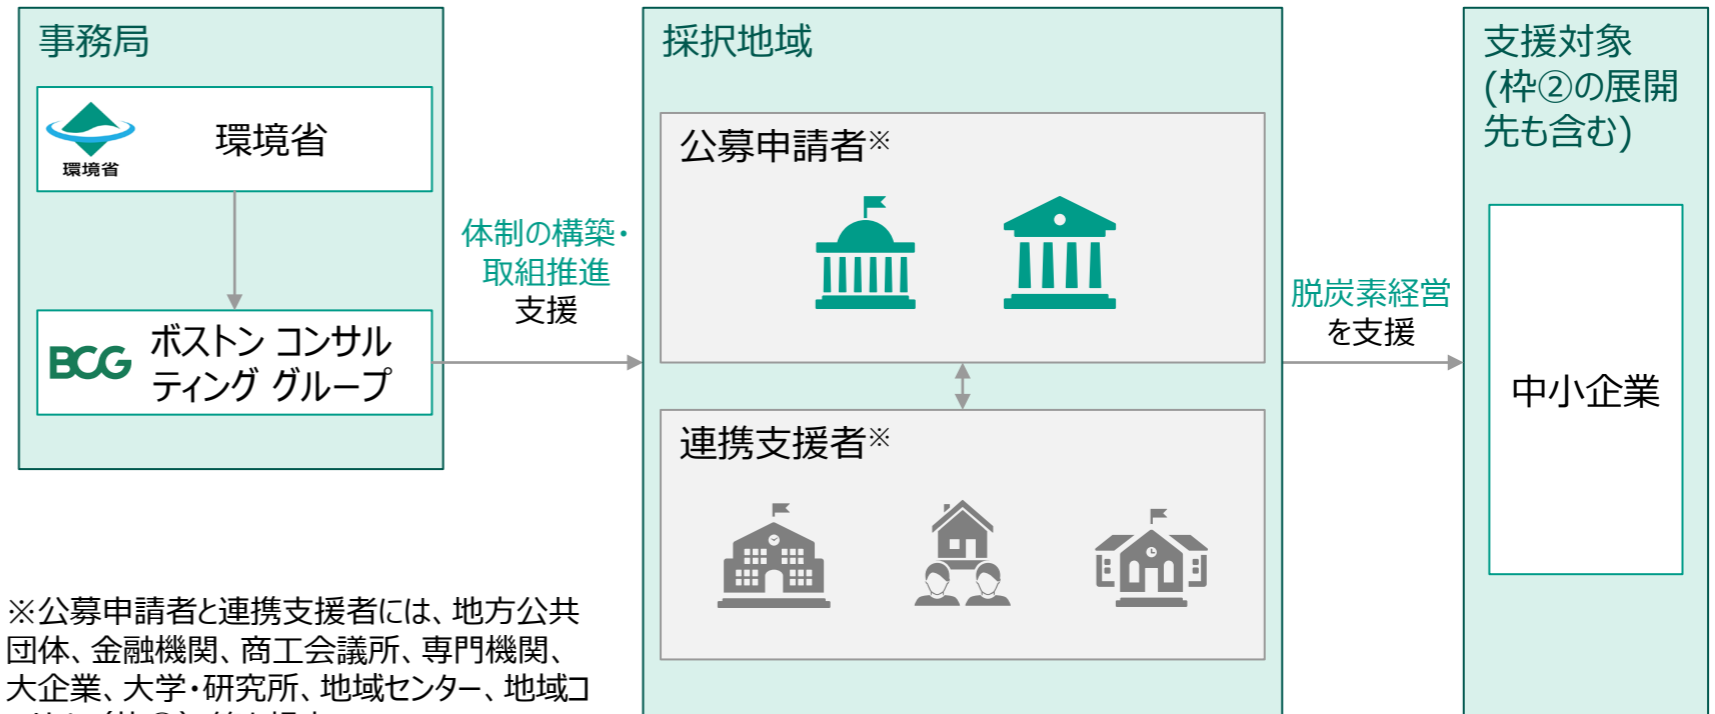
事務局

環境省

環境省

BCG ボストン コンサルティング グループ

体制の構築・取組推進支援

採択地域

公募申請者※

連携支援者※

脱炭素経営を支援

支援対象(枠②の展開先も含む)

中小企業

※公募申請者と連携支援者には、地方公共団体、金融機関、商工会議所、専門機関、大企業、大学・研究所、地域センター、地域コ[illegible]